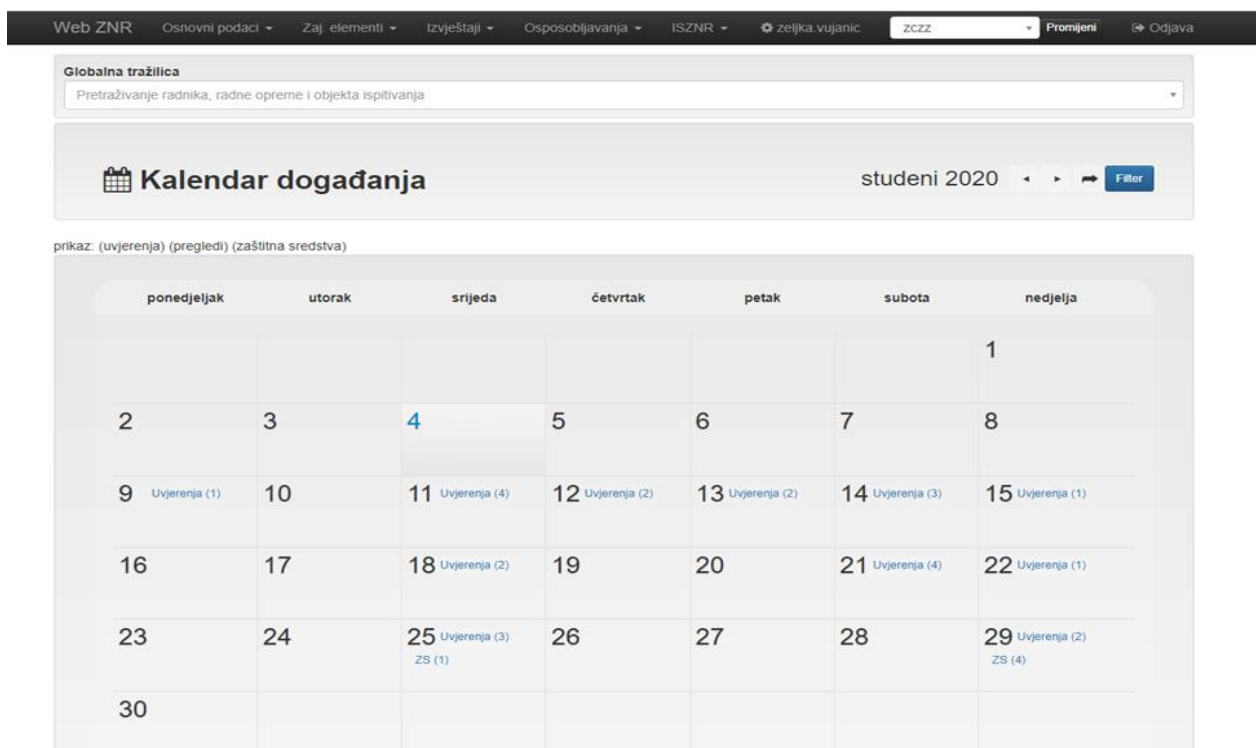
Web ZNR Osnovni podaci ▾ Zaj. elementi ▾ Izvještaji ▾ Osposobljavanja ▾ ISZNR ▾ zeljka.vujanic zczz Promijeni Odjava

Globalna tražilica
Pretraživanje radnika, radne opreme i objekta ispitivanja

Kalendar događanja

studeni 2020 Filter

prikaz: (uvjerenja) (pregledi) (zaštitna sredstva)

| ponedjeljak | utorak | srijeda | četvrtak | petak | subota | nedjelja |
|---|---|---|---|---|---|---|
| | | | | | | 1 |
| 2 | 3 | 4 | 5 | 6 | 7 | 8 |
| 9 Uvjerenja (1) | 10 | 11 Uvjerenja (4) | 12 Uvjerenja (2) | 13 Uvjerenja (2) | 14 Uvjerenja (3) | 15 Uvjerenja (1) |
| 16 | 17 | 18 Uvjerenja (2) | 19 | 20 | 21 Uvjerenja (4) | 22 Uvjerenja (1) |
| 23 | 24 | 25 Uvjerenja (3) ZS (1) | 26 | 27 | 28 | 29 Uvjerenja (2) ZS (4) |
| 30 | | | | | | |